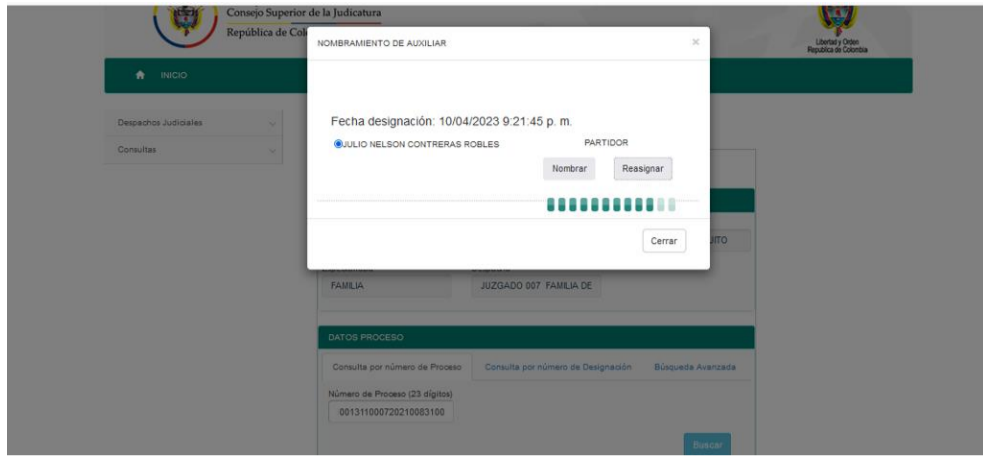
Consejo Superior de la Judicatura
República de Col

Libertad y Orden
República de Colombia

INICIO

Despachos Judiciales

Consultas

NOMBRAMIENTO DE AUXILIAR

×

Fecha designación: 10/04/2023 9:21:45 p. m.

JULIO NELSON CONTRERAS ROBLES

PARTIDOR

Nombrar

Reasignar

Cerrar

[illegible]ITO

FAMILIA

JUZGADO 007 FAMILIA DE

DATOS PROCESO

Consulta por número de Proceso

Consulta por número de Designación

Búsqueda Avanzada

Número de Proceso (23 dígitos)

00131100072021008310​0

Buscar